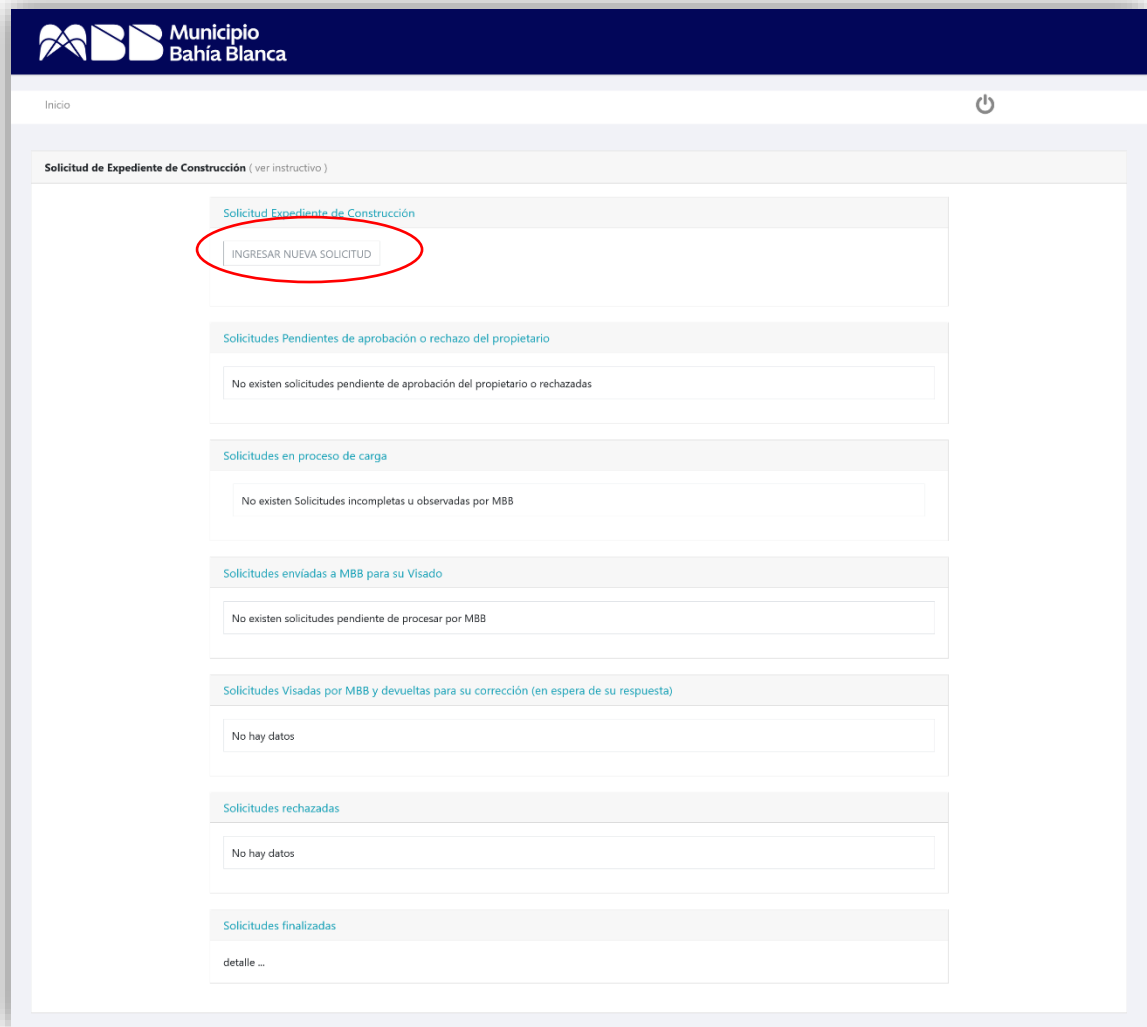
MBB Municipio Bahía Blanca

Inicio

Solicitud de Expediente de Construcción ( ver instructivo )

Solicitud Expediente de Construcción

INGRESAR NUEVA SOLICITUD

Solicitudes Pendientes de aprobación o rechazo del propietario

No existen solicitudes pendiente de aprobación del propietario o rechazadas

Solicitudes en proceso de carga

No existen Solicitudes incompletas u observadas por MBB

Solicitudes envíadas a MBB para su Visado

No existen solicitudes pendiente de procesar por MBB

Solicitudes Visadas por MBB y devueltas para su corrección (en espera de su respuesta)

No hay datos

Solicitudes rechazadas

No hay datos

Solicitudes finalizadas

detalle ...